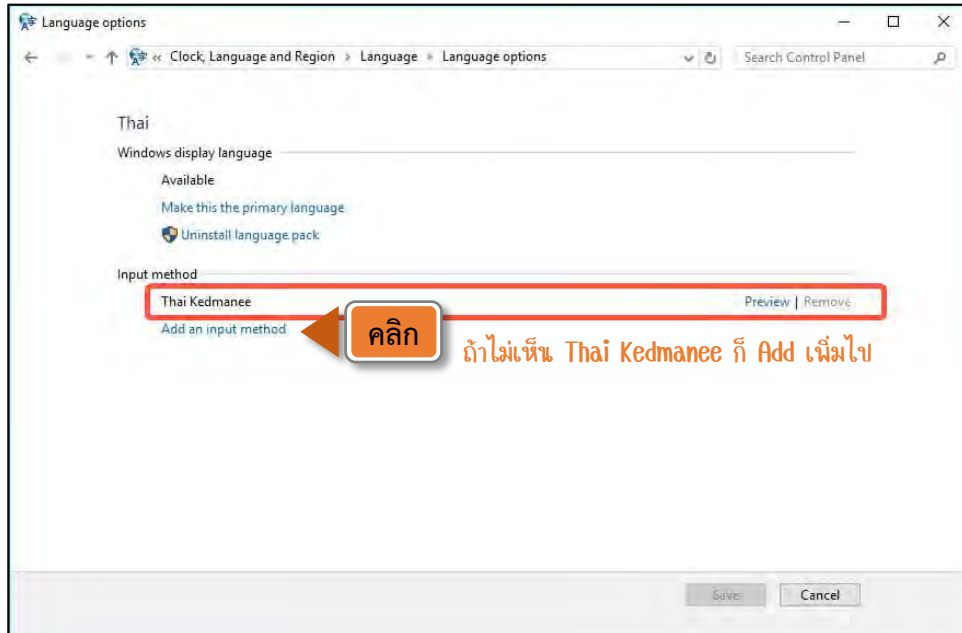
Language options

« Clock, Language and Region › Language › Language options

Search Control Panel

Thai

Windows display language

Available

Make this the primary language

Uninstall language pack

Input method

Thai Kedmanee

Preview | Remove

Add an input method

คลิก

ถ้าไม่เห็น Thai Kedmanee ก็ Add เพิ่มไป

Save

Cancel